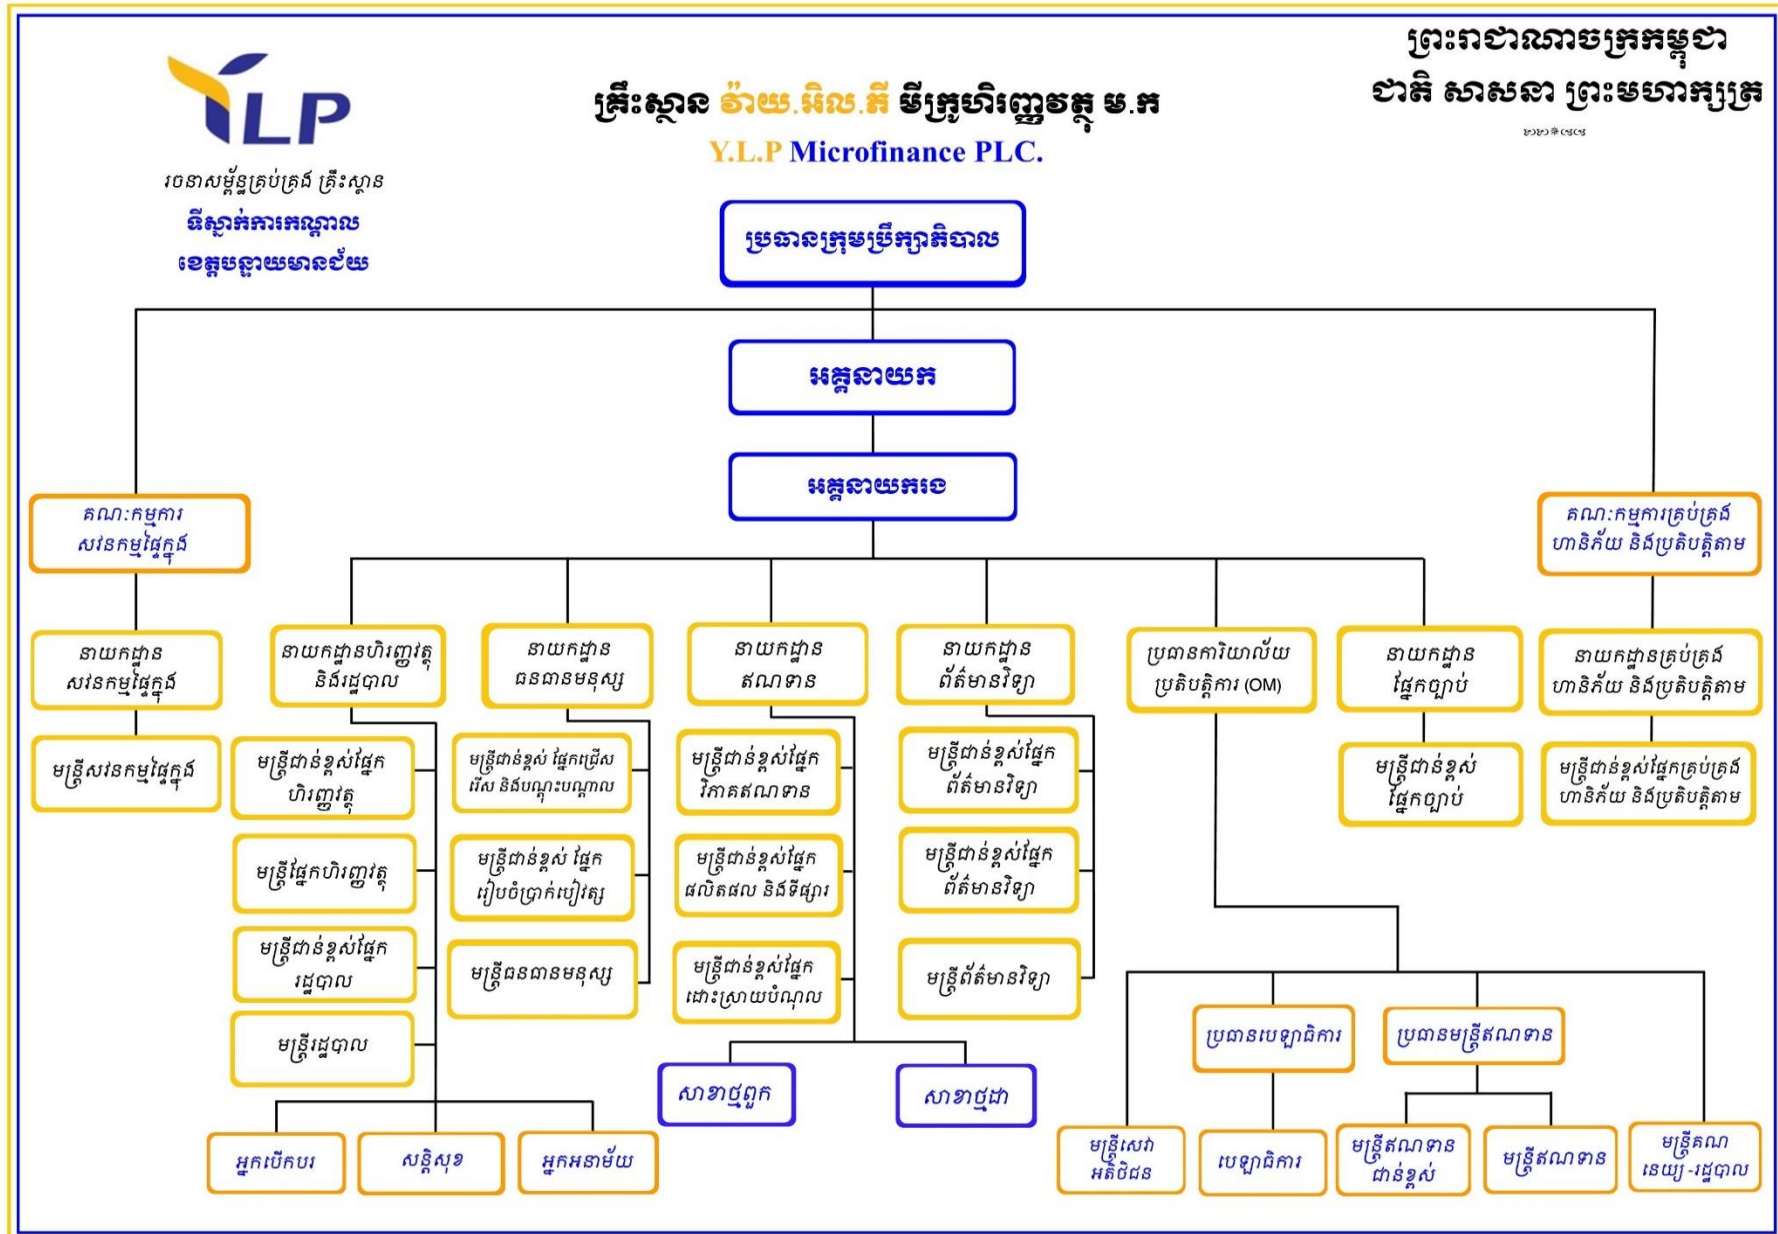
ព្រះរាជាណាចក្រកម្ពុជា
ជាតិ សាសនា ព្រះមហាក្សត្រ

YLP
របានសម្ព័ន្ធគ្រប់គ្រង គ្រឹះស្ថាន
ទីស្នាក់ការកណ្តាល
ខេត្តបន្ទាយមានជ័យ

គ្រឹះស្ថាន វ៉ាយ.អិល.ភី មីក្រូហិរញ្ញវត្ថុ ម.ក
Y.L.P Microfinance PLC.

ប្រធានក្រុមប្រឹក្សាភិបាល

អគ្គនាយក

អគ្គនាយករង

គណៈកម្មការសវនកម្មផ្ទៃក្នុង

គណៈកម្មការគ្រប់គ្រងហានិភ័យ និងប្រតិបត្តិតាម

នាយកដ្ឋានសវនកម្មផ្ទៃក្នុង

មន្ត្រីសវនកម្មផ្ទៃក្នុង

នាយកដ្ឋានហិរញ្ញវត្ថុ និងរដ្ឋបាល

មន្ត្រីជាន់ខ្ពស់ផ្នែកហិរញ្ញវត្ថុ

មន្ត្រីផ្នែកហិរញ្ញវត្ថុ

មន្ត្រីជាន់ខ្ពស់ផ្នែករដ្ឋបាល

មន្ត្រីរដ្ឋបាល

នាយកដ្ឋានធនធានមនុស្ស

មន្ត្រីជាន់ខ្ពស់ ផ្នែកជ្រើសរើស និងបណ្តុះបណ្តាល

មន្ត្រីជាន់ខ្ពស់ ផ្នែករៀបចំប្រាក់បៀវត្ស

មន្ត្រីធនធានមនុស្ស

នាយកដ្ឋានឥណទាន

មន្ត្រីជាន់ខ្ពស់ផ្នែកវិភាគឥណទាន

មន្ត្រីជាន់ខ្ពស់ផ្នែកផលិតផល និងទីផ្សារ

មន្ត្រីជាន់ខ្ពស់ផ្នែកដោះស្រាយបំណុល

នាយកដ្ឋានព័ត៌មានវិទ្យា

មន្ត្រីជាន់ខ្ពស់ផ្នែកព័ត៌មានវិទ្យា

មន្ត្រីជាន់ខ្ពស់ផ្នែកព័ត៌មានវិទ្យា

មន្ត្រីព័ត៌មានវិទ្យា

ប្រធានការិយាល័យប្រតិបត្តិការ (OM)

នាយកដ្ឋានផ្នែកច្បាប់

មន្ត្រីជាន់ខ្ពស់ផ្នែកច្បាប់

នាយកដ្ឋានគ្រប់គ្រងហានិភ័យ និងប្រតិបត្តិតាម

មន្ត្រីជាន់ខ្ពស់ផ្នែកគ្រប់គ្រងហានិភ័យ និងប្រតិបត្តិតាម

សាខាថ្មពួក

សាខាថ្មដា

ប្រធានបេឡាធិការ

ប្រធានមន្ត្រីឥណទាន

អ្នកបើកបរ

សន្តិសុខ

អ្នកអនាម័យ

មន្ត្រីសេវាអតិថិជន

បេឡាធិការ

មន្ត្រីឥណទានជាន់ខ្ពស់

មន្ត្រីឥណទាន

មន្ត្រីគណនេយ្យ-រដ្ឋបាល